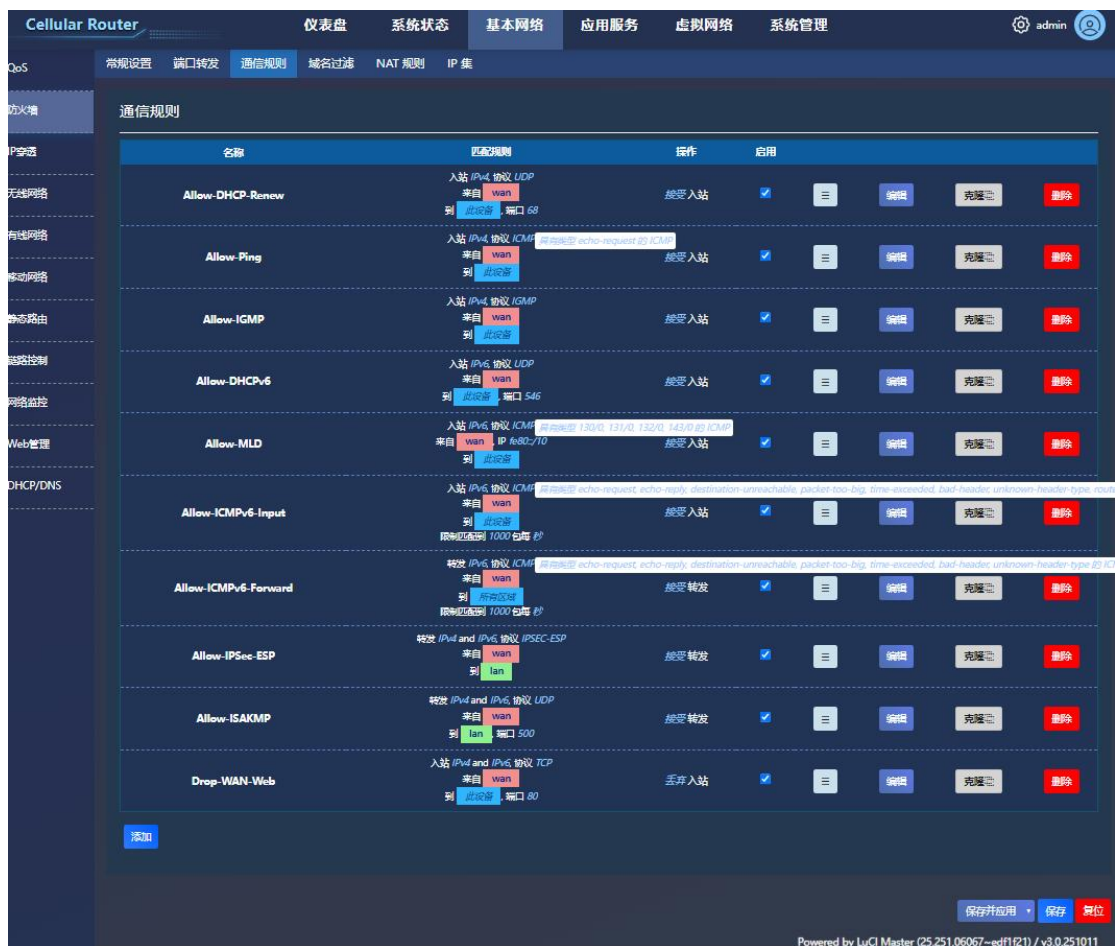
Cellular Router 仪表盘 系统状态 基本网络 应用服务 虚拟网络 系统管理 admin

QoS
防火墙
IP穿透
无线网络
有线网络
移动网络
静态路由
链路控制
网络监控
Web管理
DHCP/DNS

常规设置 端口转发 通信规则 域名过滤 NAT 规则 IP 集

通信规则

| 名称 | 匹配规则 | 操作 | 启用 | | | | |
|---|---|---|---|---|---|---|---|
| Allow-DHCP-Renew | 入站 IPv4, 协议 UDP 来自 wan 到 此设备, 端口 68 | 接受入站 | ✓ | ≡ | 编辑 | 克隆 | 删除 |
| Allow-Ping | 入站 IPv4, 协议 ICMP 具有类型 echo-request 的 ICMP 来自 wan 到 此设备 | 接受入站 | ✓ | ≡ | 编辑 | 克隆 | 删除 |
| Allow-IGMP | 入站 IPv4, 协议 IGMP 来自 wan 到 此设备 | 接受入站 | ✓ | ≡ | 编辑 | 克隆 | 删除 |
| Allow-DHCPv6 | 入站 IPv6, 协议 UDP 来自 wan 到 此设备, 端口 546 | 接受入站 | ✓ | ≡ | 编辑 | 克隆 | 删除 |
| Allow-MLD | 入站 IPv6, 协议 ICMP 具有类型 130/0, 131/0, 132/0, 143/0 的 ICMP 来自 wan, IP fe80::/10 到 此设备 | 接受入站 | ✓ | ≡ | 编辑 | 克隆 | 删除 |
| Allow-ICMPv6-Input | 入站 IPv6, 协议 ICMP 具有类型 echo-request, echo-reply, destination-unreachable, packet-too-big, time-exceeded, bad-header, unknown-header-type, rout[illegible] 来自 wan 到 此设备 限制匹配到 1000 包每 秒 | 接受入站 | ✓ | ≡ | 编辑 | 克隆 | 删除 |
| Allow-ICMPv6-Forward | 转发 IPv6, 协议 ICMP 具有类型 echo-request, echo-reply, destination-unreachable, packet-too-big, time-exceeded, bad-header, unknown-header-type 的 IC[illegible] 来自 wan 到 所有区域 限制匹配到 1000 包每 秒 | 接受转发 | ✓ | ≡ | 编辑 | 克隆 | 删除 |
| Allow-IPSec-ESP | 转发 IPv4 and IPv6, 协议 IPSEC-ESP 来自 wan 到 lan | 接受转发 | ✓ | ≡ | 编辑 | 克隆 | 删除 |
| Allow-ISAKMP | 转发 IPv4 and IPv6, 协议 UDP 来自 wan 到 lan, 端口 500 | 接受转发 | ✓ | ≡ | 编辑 | 克隆 | 删除 |
| Drop-WAN-Web | 入站 IPv4 and IPv6, 协议 TCP 来自 wan 到 此设备, 端口 80 | 丢弃入站 | ✓ | ≡ | 编辑 | 克隆 | 删除 |

添加

保存并应用 保存 复位

Powered by LuCI Master (25.251.06067~edf1f21) / v3.0.251011